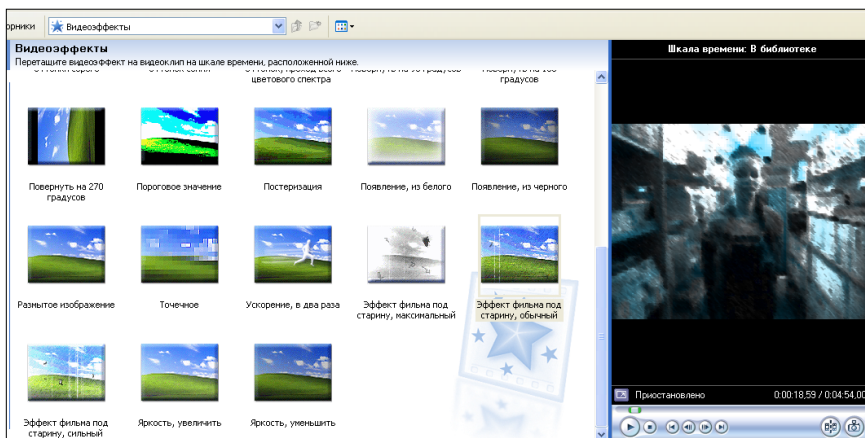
орники Видеоэффекты

Видеоэффекты
Перетащите видеоэффект на видеоклип на шкале времени, расположенной ниже.

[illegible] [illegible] цветового спектра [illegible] градусов

Повернуть на 270 градусов
Пороговое значение
Постеризация
Появление, из белого
Появление, из черного

Размытое изображение
Точечное
Ускорение, в два раза
Эффект фильма под старину, максимальный
Эффект фильма под старину, обычный

Эффект фильма под старину, сильный
Яркость, увеличить
Яркость, уменьшить

Шкала времени: В библиотеке

Приостановлено
0:00:18,59 / 0:04:54,00